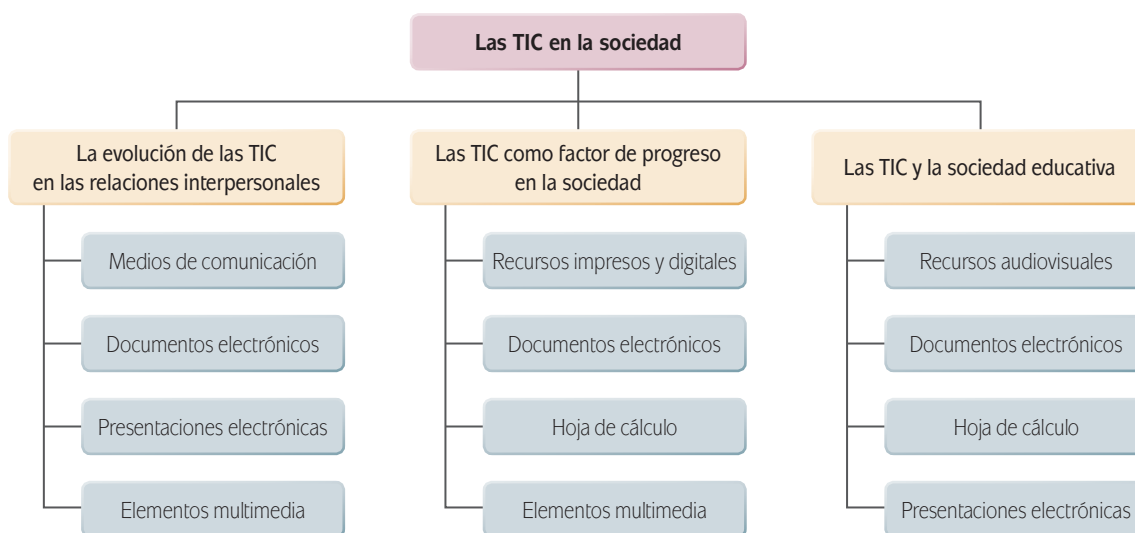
Las TIC en la sociedad

La evolución de las TIC en las relaciones interpersonales

Medios de comunicación

Documentos electrónicos

Presentaciones electrónicas

Elementos multimedia

Las TIC como factor de progreso en la sociedad

Recursos impresos y digitales

Documentos electrónicos

Hoja de cálculo

Elementos multimedia

Las TIC y la sociedad educativa

Recursos audiovisuales

Documentos electrónicos

Hoja de cálculo

Presentaciones electrónicas